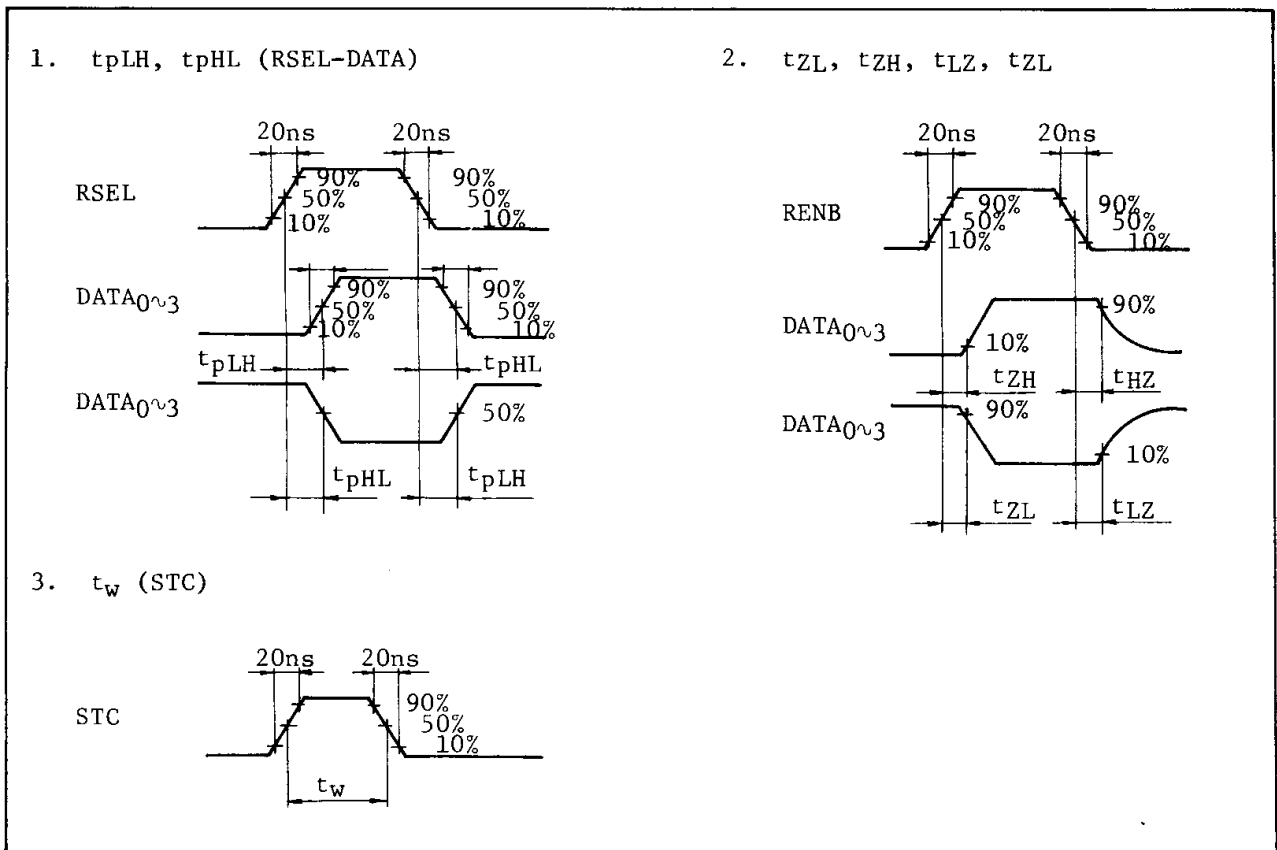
1. tpLH, tpHL (RSEL-DATA)

20ns 20ns

RSEL 90% 50% 10% 90% 50% 10%

$DATA_{0\sim3}$ 90% 50% 10% 90% 50% 10%

$t_{pLH}$ $t_{pHL}$

$DATA_{0\sim3}$ 50%

$t_{pHL}$ $t_{pLH}$

2. $t_{ZL}$, $t_{ZH}$, $t_{LZ}$, $t_{ZL}$

20ns 20ns

RENB 90% 50% 10% 90% 50% 10%

$DATA_{0\sim3}$ 10% 90%

$t_{ZH}$ $t_{HZ}$

$DATA_{0\sim3}$ 90% 10%

$t_{ZL}$ $t_{LZ}$

3. $t_w$ (STC)

20ns 20ns

STC 90% 50% 10%

$t_w$